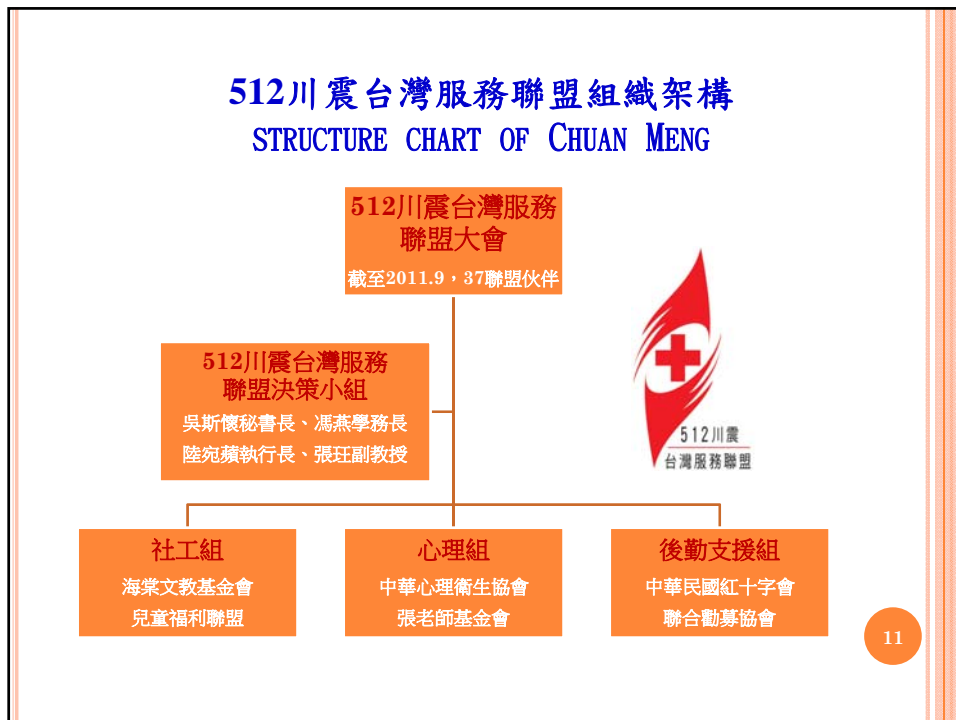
512川震台灣服務聯盟組織架構
STRUCTURE CHART OF CHUAN MENG

512川震台灣服務聯盟大會
截至2011.9，37聯盟伙伴

512川震台灣服務聯盟決策小組
吳斯懷秘書長、馮燕學務長
陸宛蘋執行長、張玨副教授

512川震
台灣服務聯盟

社工組
海棠文教基金會
兒童福利聯盟

心理組
中華心理衛生協會
張老師基金會

後勤支援組
中華民國紅十字會
聯合勸募協會

11